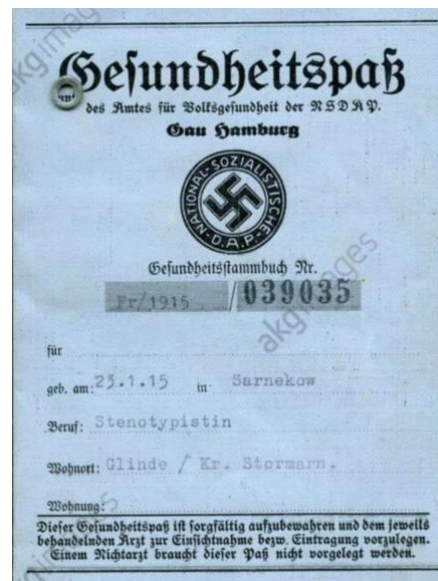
Gesundheitspaß
des Amtes für Volksgesundheit der NSDAP.
Gau Hamburg

NATIONAL-SOZIALISTISCHE D.A.P.

Gesundheitsstammbuch Nr.
Fr/1915 /039035

für

geb. am: 23.1.15 in Sarnekow

Beruf: Stenotypistin

Wohnort: Glinde / Kr. Stormarn.

Wohnung:

Dieser Gesundheitspaß ist sorgfältig aufzubewahren und dem jeweils behandelnden Arzt zur Einsichtnahme bezw. Eintragung vorzulegen. Einem Nichtarzt braucht dieser Paß nicht vorgelegt werden.

akg-images